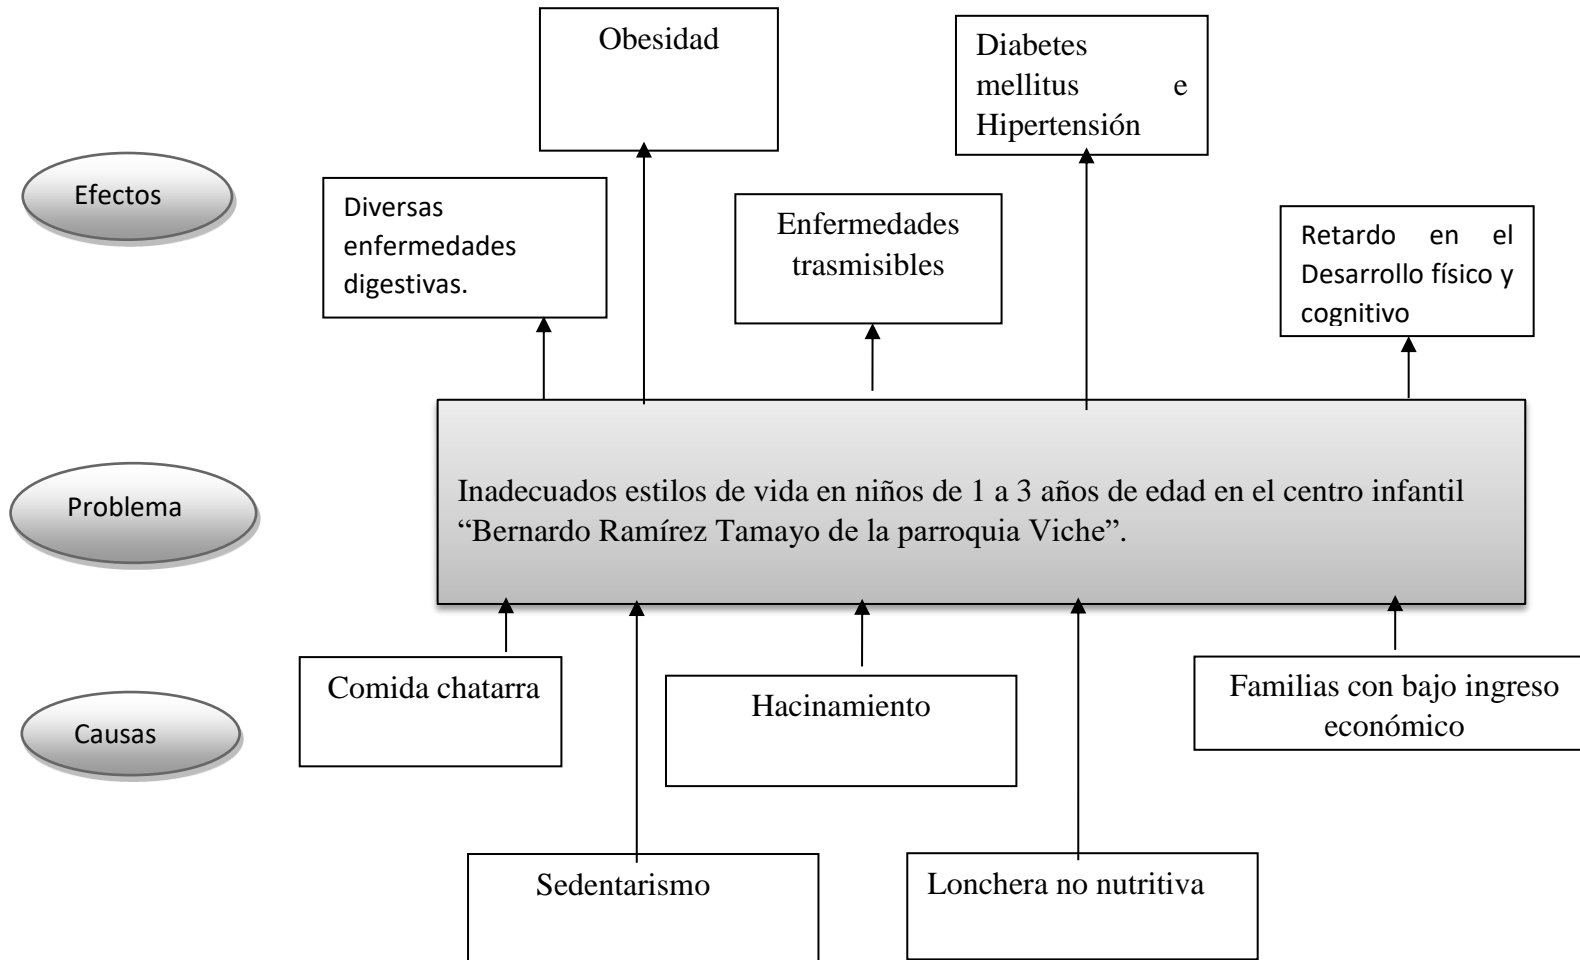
Obesidad

Diabetes mellitus e Hipertensión

Efectos

Diversas enfermedades digestivas.

Enfermedades trasmisibles

Retardo en el Desarrollo físico y cognitivo

Problema

Inadecuados estilos de vida en niños de 1 a 3 años de edad en el centro infantil “Bernardo Ramírez Tamayo de la parroquia Viche”.

Causas

Comida chatarra

Hacinamiento

Familias con bajo ingreso económico

Sedentarismo

Lonchera no nutritiva